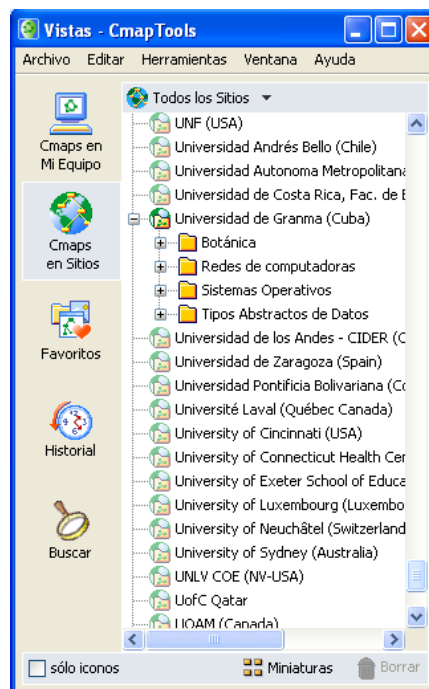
Vistas - CmapTools

Archivo Editar Herramientas Ventana Ayuda

Cmaps en Mi Equipo

Cmaps en Sitios

Favoritos

Historial

Buscar

Todos los Sitios

UNF (USA)
Universidad Andrés Bello (Chile)
Universidad Autonoma Metropolitana
Universidad de Costa Rica, Fac. de E
Universidad de Granma (Cuba)
Botánica
Redes de computadoras
Sistemas Operativos
Tipos Abstractos de Datos
Universidad de los Andes - CIDER (C
Universidad de Zaragoza (Spain)
Universidad Pontificia Bolivariana (Co
Université Laval (Québec Canada)
University of Cincinnati (USA)
University of Connecticut Health Cen
University of Exeter School of Educa
University of Luxembourg (Luxembo
University of Neuchâtel (Switzerland
University of Sydney (Australia)
UNLV COE (NV-USA)
UofC Qatar
UQAM (Canada)

sólo iconos

Miniaturas

Borrar